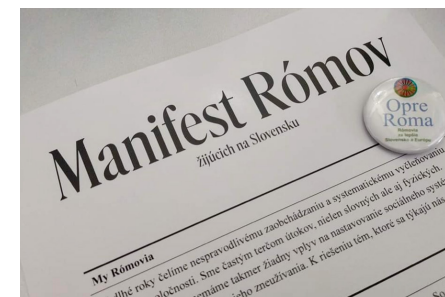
Manifest Rómov
žijúcich na Slovensku

Opre Roma
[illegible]

My Rómovia
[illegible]hé roky čelíme nespravodlivému zaobchádzaniu a systematickému vylučovaniu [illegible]
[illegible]oločnosti. Sme častým terčom útokov, nielen slovných ale aj fyzických. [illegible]
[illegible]emáme takmer žiadny vplyv na nastavovanie sociálneho systé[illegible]
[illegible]eho zneužívania. K riešeniu tém, ktoré sa týkajú nás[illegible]